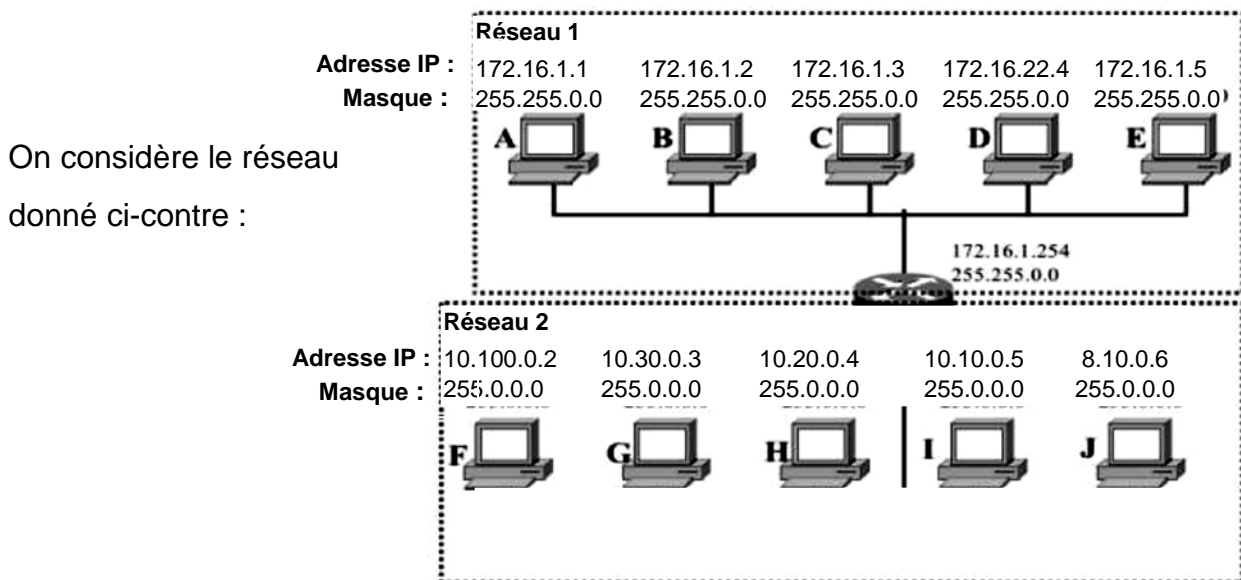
On considère le réseau donné ci-contre :

Réseau 1

| | A | B | C | D | E |
|---|---|---|---|---|---|
| Adresse IP : | 172.16.1.1 | 172.16.1.2 | 172.16.1.3 | 172.16.22.4 | 172.16.1.5 |
| Masque : | 255.255.0.0 | 255.255.0.0 | 255.255.0.0 | 255.255.0.0 | 255.255.0.0 |

172.16.1.254
255.255.0.0

Réseau 2

| | F | G | H | I | J |
|---|---|---|---|---|---|
| Adresse IP : | 10.100.0.2 | 10.30.0.3 | 10.20.0.4 | 10.10.0.5 | 8.10.0.6 |
| Masque : | 255.0.0.0 | 255.0.0.0 | 255.0.0.0 | 255.0.0.0 | 255.0.0.0 |